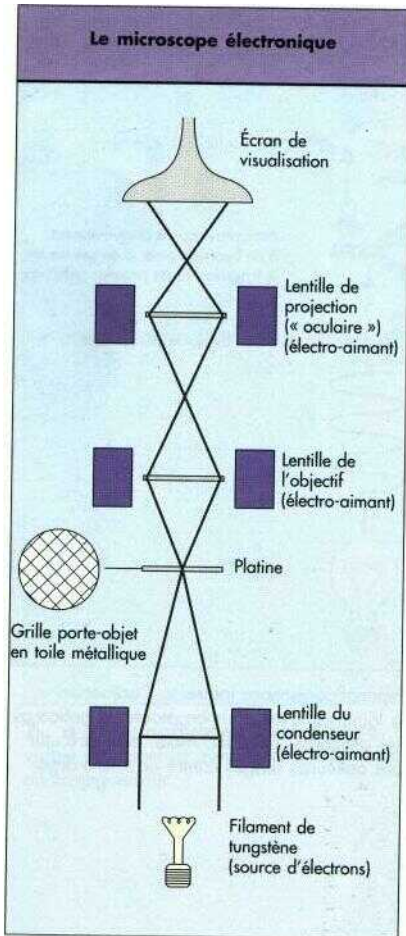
Le microscope électronique

Écran de visualisation

Lentille de projection (« oculaire ») (électro-aimant)

Lentille de l'objectif (électro-aimant)

Platine

Grille porte-objet en toile métallique

Lentille du condenseur (électro-aimant)

Filament de tungstène (source d'électrons)